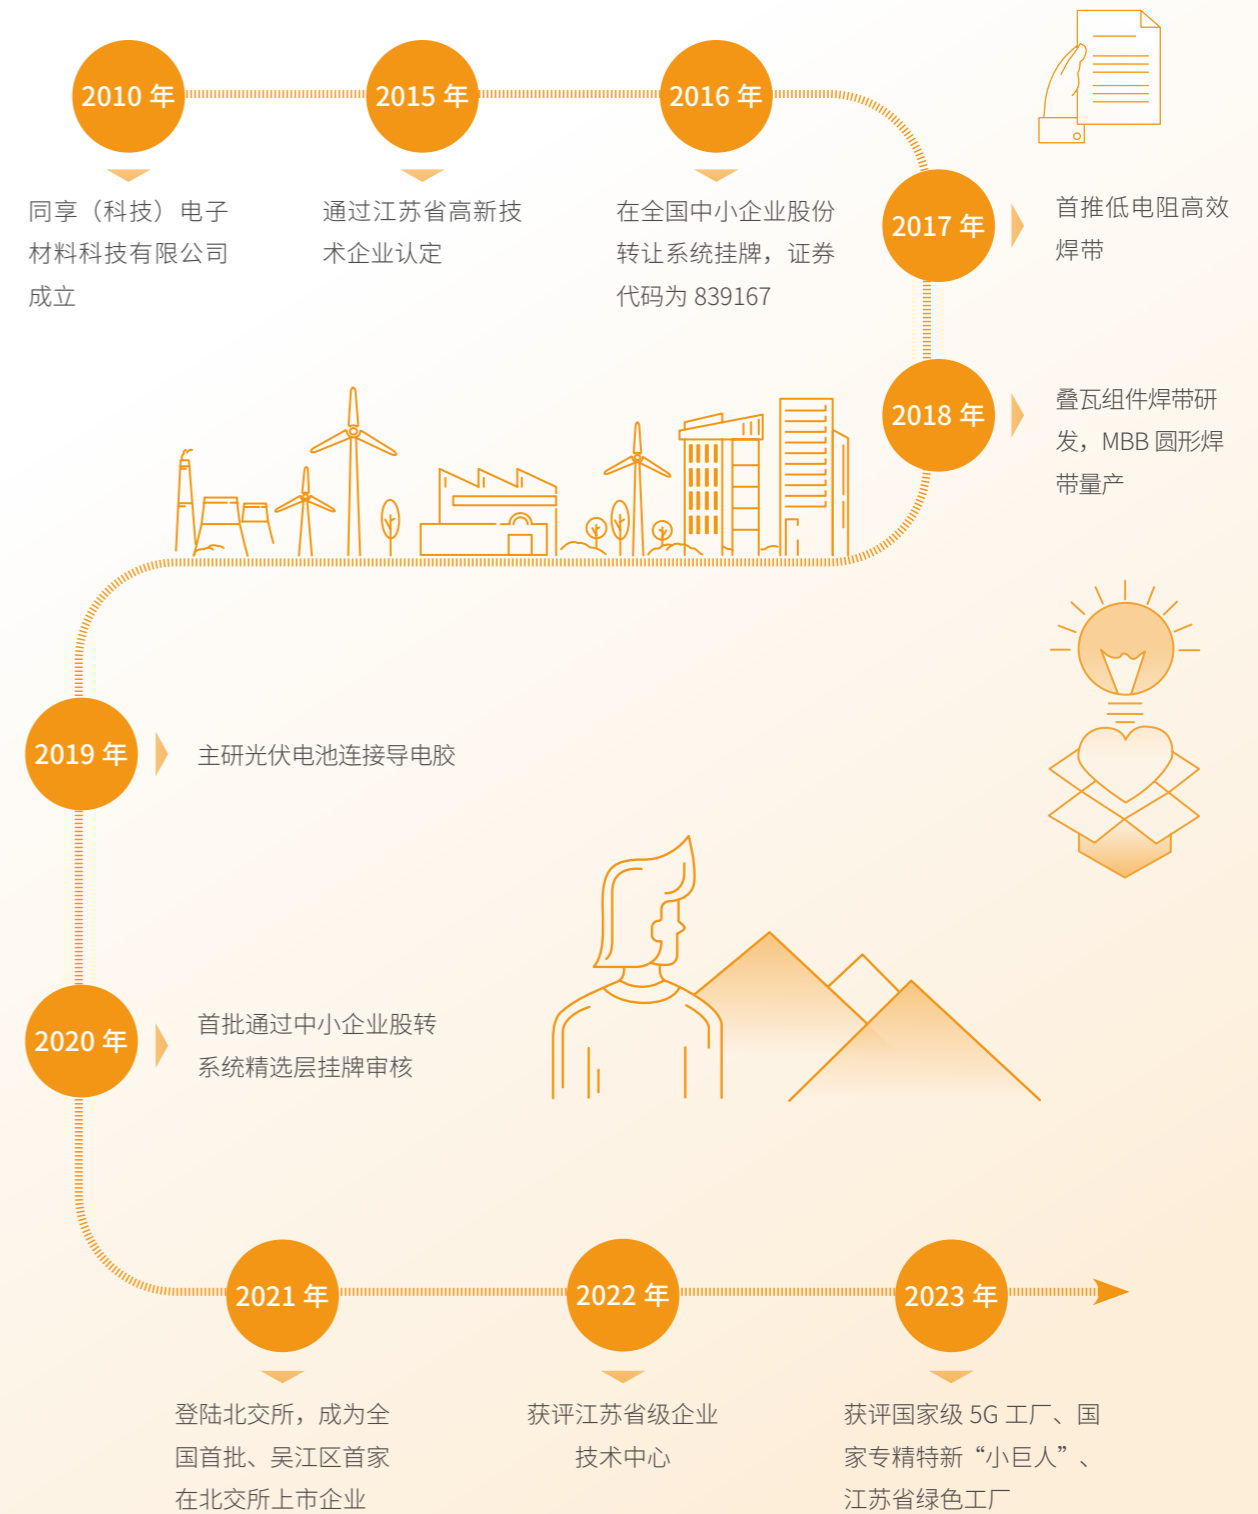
2010 年

同享（科技）电子材料科技有限公司成立

2015 年

通过江苏省高新技术企业认定

2016 年

在全国中小企业股份转让系统挂牌，证券代码为 839167

2017 年

首推低电阻高效焊带

2018 年

叠瓦组件焊带研发，MBB 圆形焊带量产

2019 年

主研光伏电池连接导电胶

2020 年

首批通过中小企业股转系统精选层挂牌审核

2021 年

登陆北交所，成为全国首批、吴江区首家在北交所上市企业

2022 年

获评江苏省级企业技术中心

2023 年

获评国家级 5G 工厂、国家专精特新“小巨人”、江苏省绿色工厂